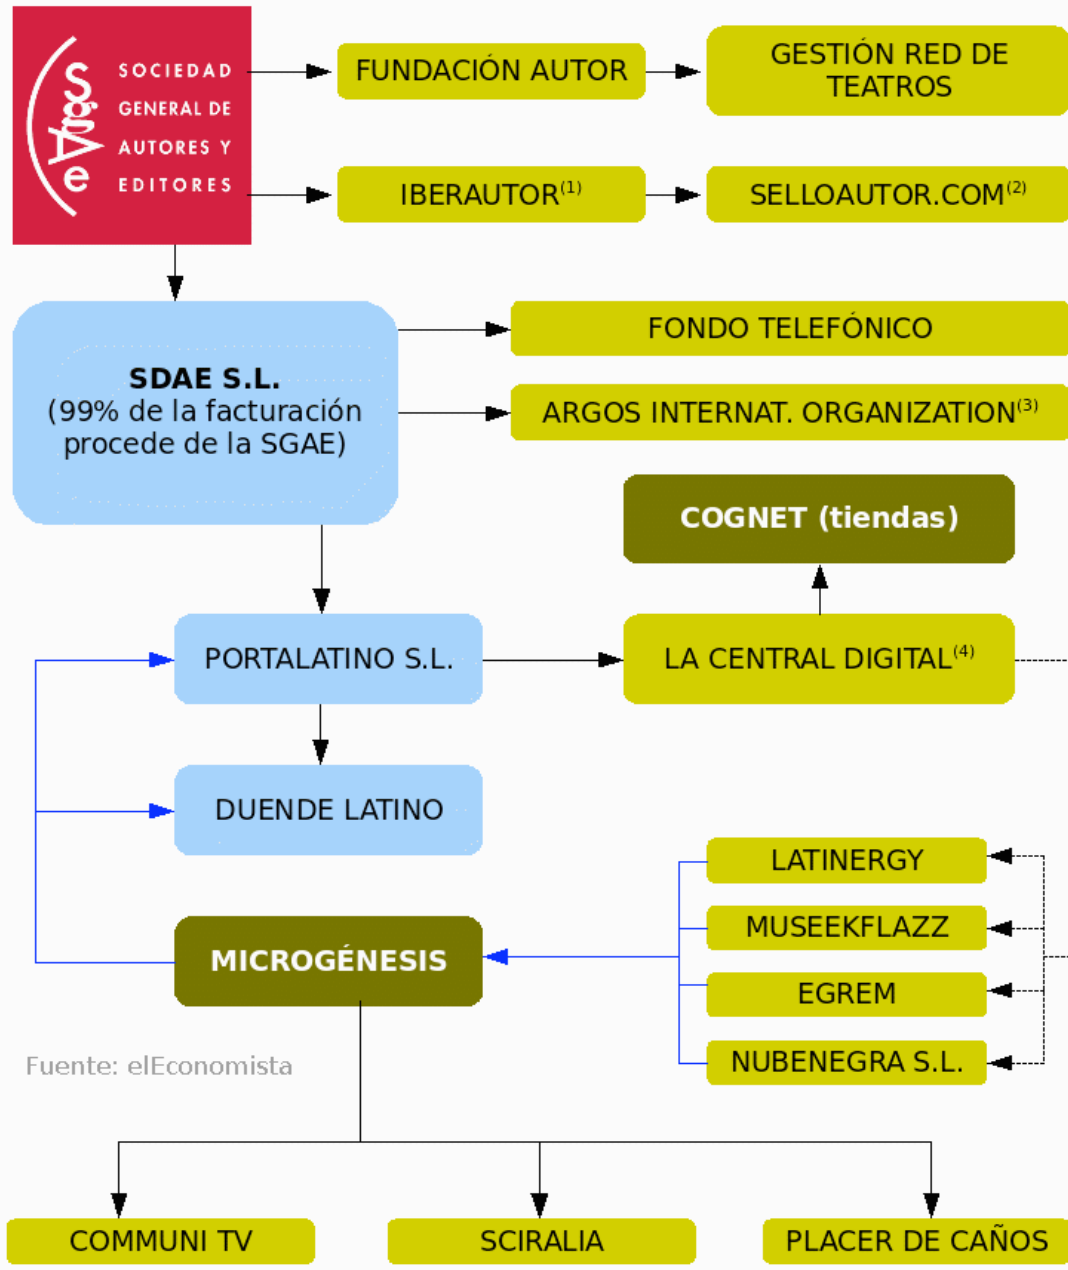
SGAE
SOCIEDAD GENERAL DE AUTORES Y EDITORES

FUNDACIÓN AUTOR

GESTIÓN RED DE TEATROS

IBERAUTOR$^{(1)}$

SELLOAUTOR.COM$^{(2)}$

SDAE S.L.
(99% de la facturación procede de la SGAE)

FONDO TELEFÓNICO

ARGOS INTERNAT. ORGANIZATION$^{(3)}$

COGNET (tiendas)

PORTALATINO S.L.

LA CENTRAL DIGITAL$^{(4)}$

DUENDE LATINO

LATINERGY

MUSEEKFLAZZ

MICROGÉNESIS

EGREM

NUBENEGRA S.L.

Fuente: elEconomista

COMMUNI TV

SCIRALIA

PLACER DE CAÑOS